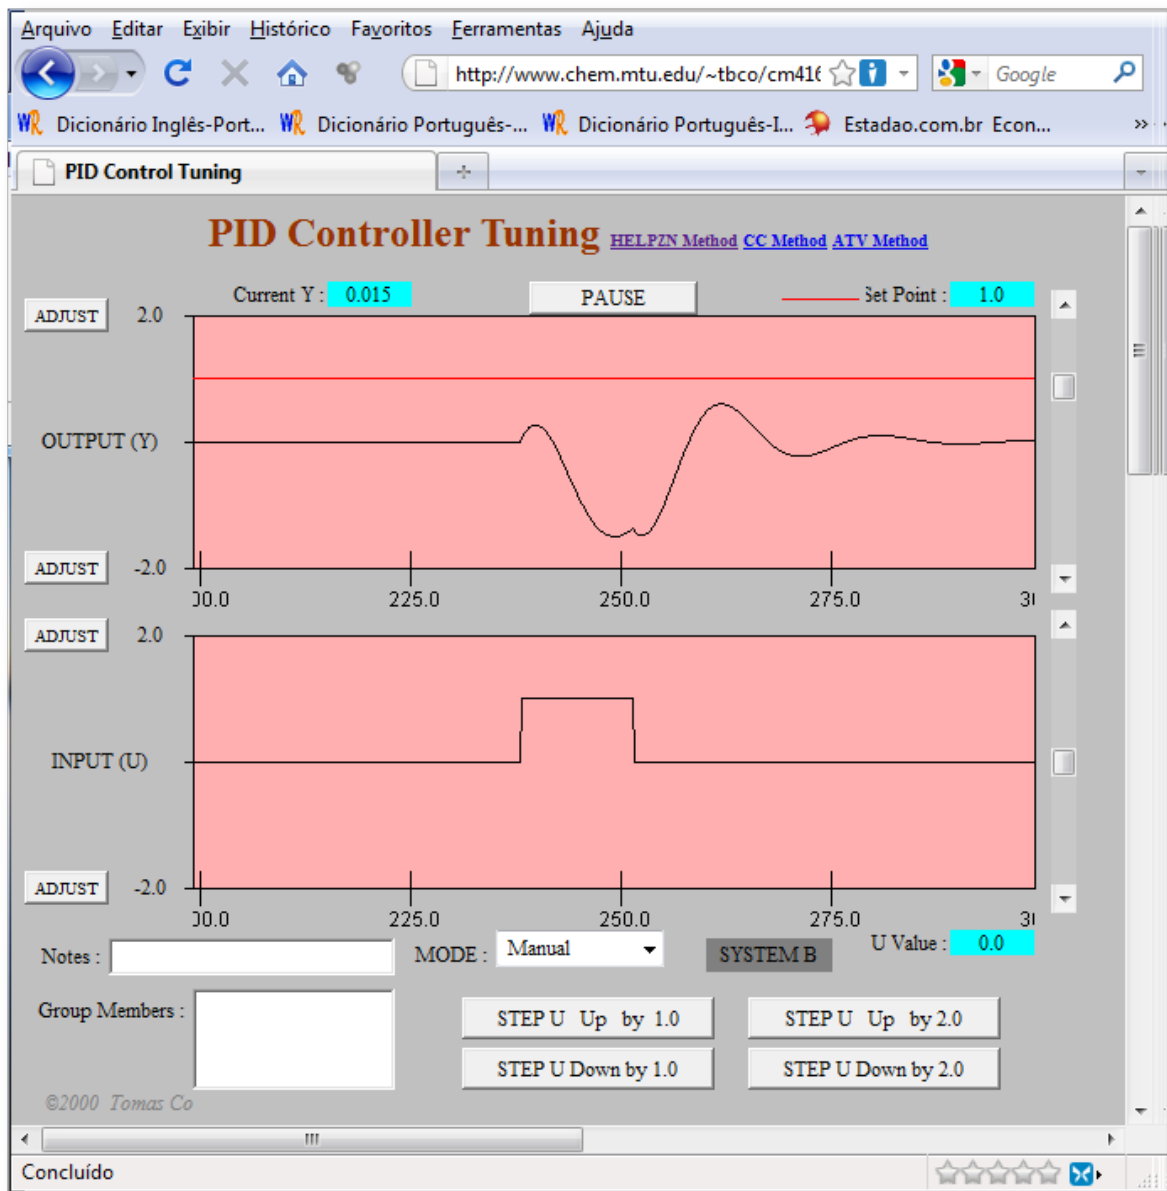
Arquivo Editar Exibir Histórico Favoritos Ferramentas Ajuda

http://www.chem.mtu.edu/~tbco/cm416

Google

Dicionário Inglês-Port... Dicionário Português-... Dicionário Português-I... Estadao.com.br Econ...

PID Control Tuning

PID Controller Tuning HELPZN Method CC Method ATV Method

Current Y : 0.015

PAUSE

Set Point : 1.0

ADJUST 2.0

OUTPUT (Y)

ADJUST -2.0

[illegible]0.0 225.0 250.0 275.0 3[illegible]

ADJUST 2.0

INPUT (U)

ADJUST -2.0

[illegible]0.0 225.0 250.0 275.0 3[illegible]

Notes :

MODE : Manual

SYSTEM B

U Value : 0.0

Group Members :

STEP U Up by 1.0

STEP U Up by 2.0

STEP U Down by 1.0

STEP U Down by 2.0

©2000 Tomas Co

Concluído